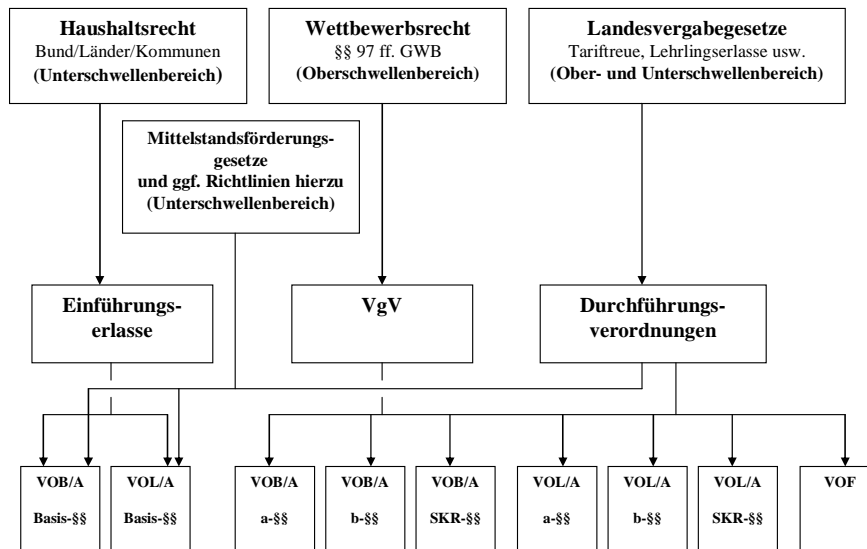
**Haushaltsrecht**
Bund/Länder/Kommunen
**(Unterschwellenbereich)**

**Wettbewerbsrecht**
§§ 97 ff. GWB
**(Oberschwellenbereich)**

**Landesvergabegesetze**
Tariftreue, Lehrlingserlasse usw.
**(Ober- und Unterschwellenbereich)**

**Mittelstandsförderungsgesetze und ggf. Richtlinien hierzu (Unterschwellenbereich)**

**Einführungserlasse**

**VgV**

**Durchführungsverordnungen**

| VOB/A Basis-§§ | VOL/A Basis-§§ | VOB/A a-§§ | VOB/A b-§§ | VOB/A SKR-§§ | VOL/A a-§§ | VOL/A b-§§ | VOL/A SKR-§§ | VOF |